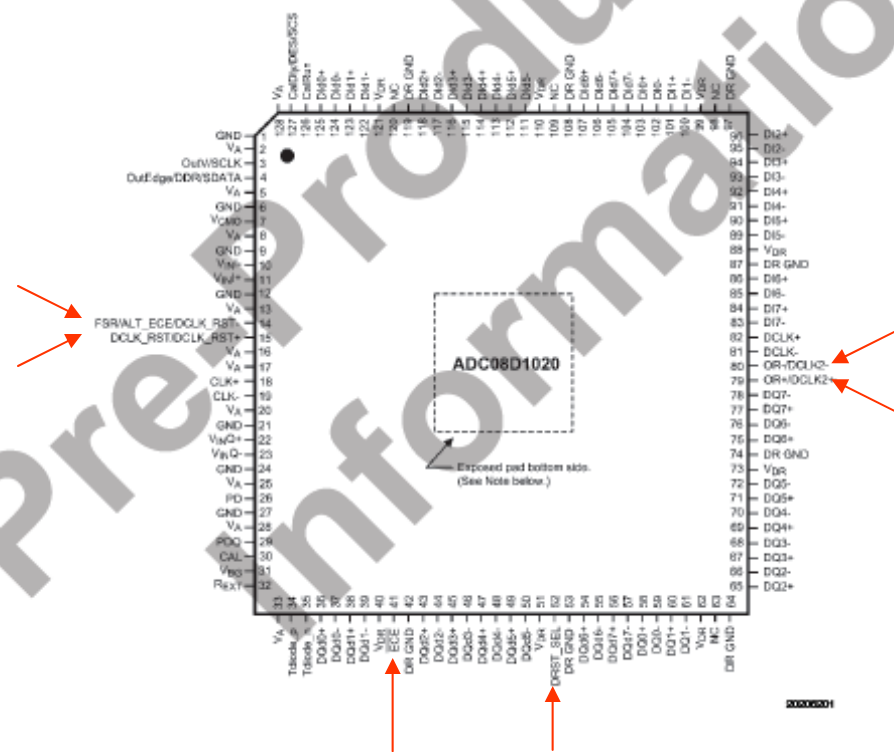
Pre-Product Information

ADC08D1020

Exposed pad bottom side. (See Note below.)

GND 1
$V_A$ 2
OutV/SCLK 3
OutEdge/DDR/SDATA 4
$V_A$ 5
GND 6
$V_{CMO}$ 7
$V_A$ 8
GND 9
$V_{IN}I-$ 10
$V_{IN}I+$ 11
GND 12
$V_A$ 13
FSR/ALT_ECE/DCLK_RST- 14
DCLK_RST/DCLK_RST+ 15
$V_A$ 16
$V_A$ 17
CLK+ 18
CLK- 19
$V_A$ 20
GND 21
$V_{IN}Q+$ 22
$V_{IN}Q-$ 23
GND 24
$V_A$ 25
PD 26
GND 27
$V_A$ 28
PDQ 29
CAL 30
$V_{BG}$ 31
$R_{EXT}$ 32

33 $V_A$
34 Tdiode_P
35 Tdiode_N
36 DQd0+
37 DQd0-
38 DQd1+
39 DQd1-
40 $V_{DR}$
41 ECE
42 DR GND
43 DQd2+
44 DQd2-
45 DQd3+
46 DQd3-
47 DQd4+
48 DQd4-
49 DQd5+
50 DQd5-
51 $V_{DR}$
52 DRST_SEL
53 DR GND
54 DQd6+
55 DQd6-
56 DQd7+
57 DQd7-
58 DQ0+
59 DQ0-
60 DQ1+
61 DQ1-
62 $V_{DR}$
63 NC
64 DR GND

65 DQ2+
66 DQ2-
67 DQ3+
68 DQ3-
69 DQ4+
70 DQ4-
71 DQ5+
72 DQ5-
73 $V_{DR}$
74 DR GND
75 DQ6+
76 DQ6-
77 DQ7+
78 DQ7-
79 OR+/DCLK2+
80 OR-/DCLK2-
81 DCLK-
82 DCLK+
83 DI7-
84 DI7+
85 DI6-
86 DI6+
87 DR GND
88 $V_{DR}$
89 DI5-
90 DI5+
91 DI4-
92 DI4+
93 DI3-
94 DI3+
95 DI2-
96 DI2+

97 DR GND
98 NC
99 $V_{DR}$
100 DI1-
101 DI1+
102 DI0-
103 DI0+
104 DId7-
105 DId7+
106 DId6-
107 DId6+
108 DR GND
109 NC
110 $V_{DR}$
111 DId5-
112 DId5+
113 DId4-
114 DId4+
115 DId3-
116 DId3+
117 DId2-
118 DId2+
119 DR GND
120 NC
121 $V_{DR}$
122 DId1+
123 DId1-
124 DId0+
125 DId0-
126 CalRun
127 CalDly/DES/SCS
128 $V_A$

20206201